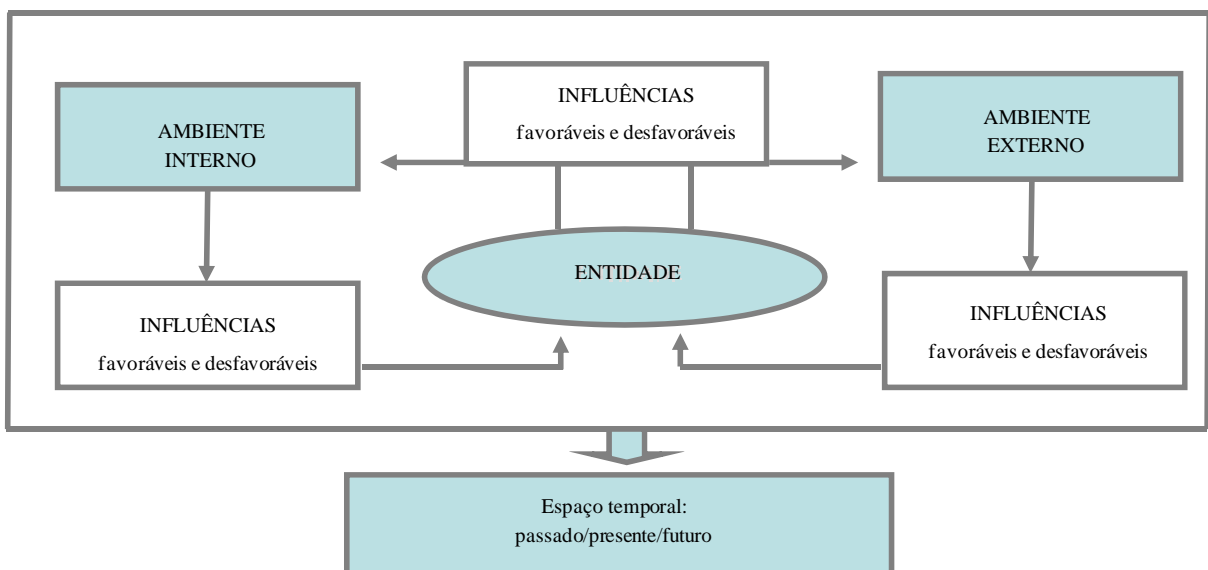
AMBIENTE INTERNO

INFLUÊNCIAS
favoráveis e desfavoráveis

AMBIENTE EXTERNO

INFLUÊNCIAS
favoráveis e desfavoráveis

ENTIDADE

INFLUÊNCIAS
favoráveis e desfavoráveis

Espaço temporal:
passado/presente/futuro